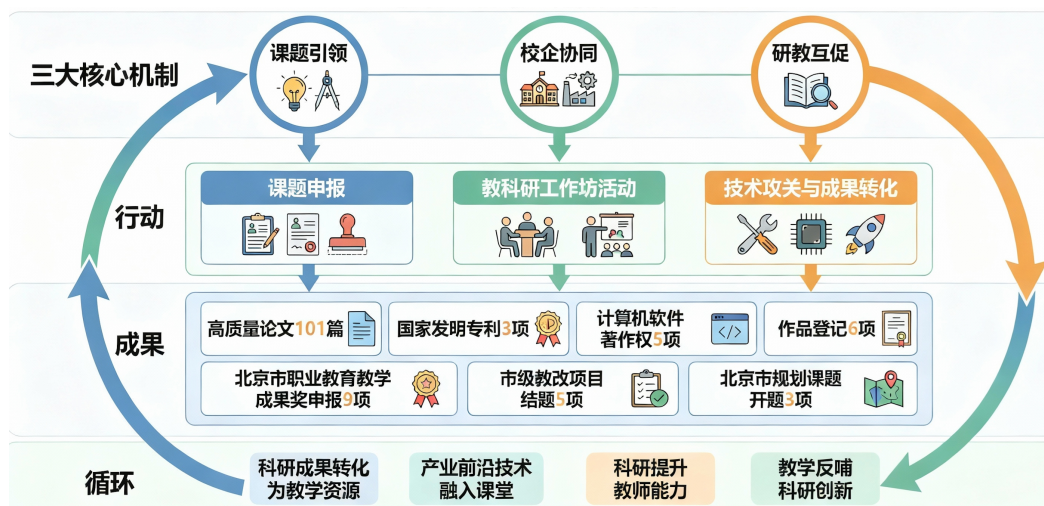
三大核心机制

课题引领

校企协同

研教互促

行动

课题申报

教科研工作坊活动

技术攻关与成果转化

成果

高质量论文101篇

国家发明专利3项

计算机软件著作权5项

作品登记6项

北京市职业教育教学成果奖申报9项

市级教改项目结题5项

北京市规划课题开题3项

循环

科研成果转化为教学资源

产业前沿技术融入课堂

科研提升教师能力

教学反哺科研创新